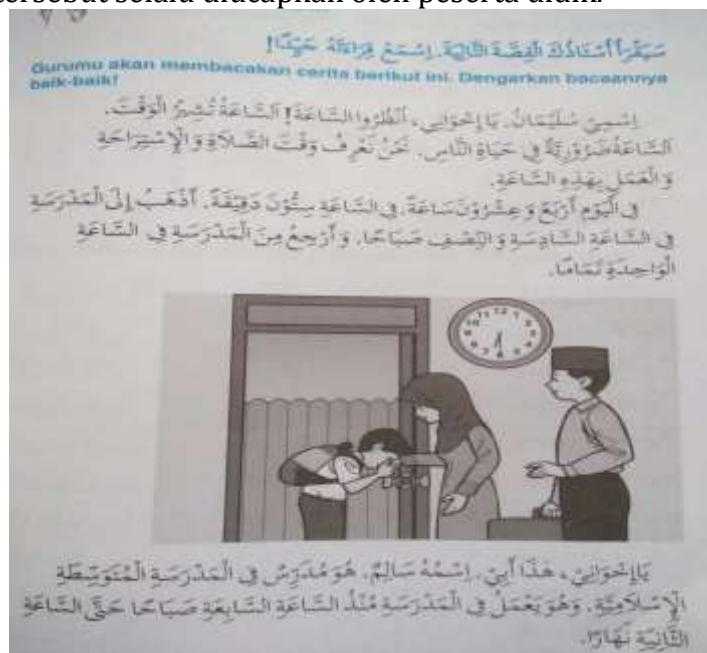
tersebut selalu diucapkan oleh peserta didik.

سَيَقْرَأُ الْأُسْتَاذُ الْقِصَّةَ التَّالِيَةَ. اِسْتَمِعْ قِرَاءَتَهُ جَيِّدًا!

Gurumu akan membacakan cerita berikut ini. Dengarkan bacaannya baik-baik!

إِسْمِيْ سُلَيْمَانُ. يَا إِخْوَانِي، أُنْظُرُوا السَّاعَةَ! السَّاعَةُ تُشِيْرُ الْوَقْتَ. السَّاعَةُ ضَرُوْرِيَّةٌ فِي حَيَاةِ النَّاسِ. نَحْنُ نَعْرِفُ وَقْتَ الصَّلَاةِ وَالْإِسْتِرَاحَةِ وَالْعَمَلِ بِهَذِهِ السَّاعَةِ.

فِي الْيَوْمِ أَرْبَعٌ وَعِشْرُوْنَ سَاعَةً. فِي السَّاعَةِ سِتُّوْنَ دَقِيْقَةً. أَذْهَبُ إِلَى الْمَدْرَسَةِ فِي السَّاعَةِ السَّادِسَةِ وَالنِّصْفِ صَبَاحًا. وَأَرْجِعُ مِنَ الْمَدْرَسَةِ فِي السَّاعَةِ الْوَاحِدَةِ تَمَامًا.

يَا إِخْوَانِي، هَذَا أَبِي. إِسْمُهُ سَالِمٌ. هُوَ مُدَرِّسٌ فِي الْمَدْرَسَةِ الْمُتَوَسِّطَةِ الْإِسْلَامِيَّةِ. وَهُوَ يَعْمَلُ فِي الْمَدْرَسَةِ مُنْذُ السَّاعَةِ السَّابِعَةِ صَبَاحًا حَتَّى السَّاعَةِ الثَّانِيَةِ نَهَارًا.